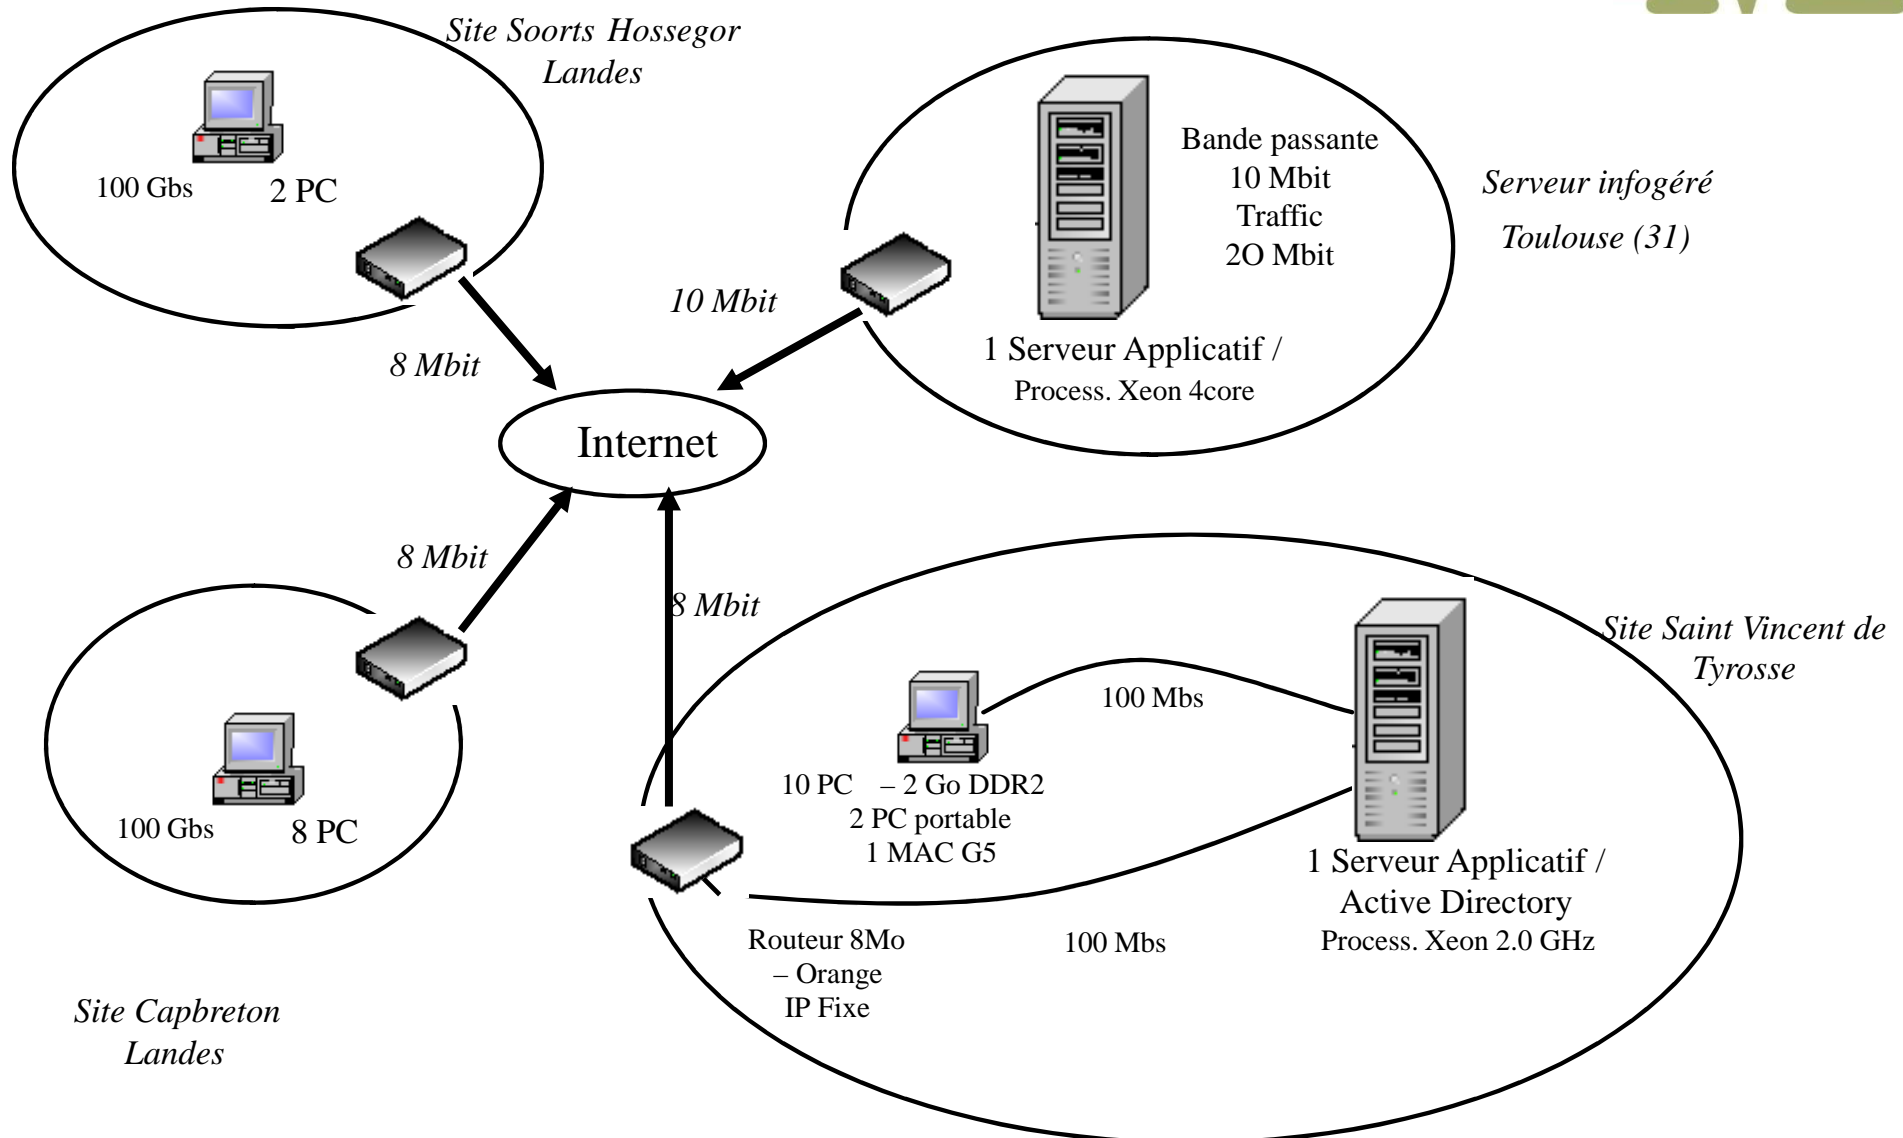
Site Soorts Hossegor
Landes

100 Gbs

2 PC

8 Mbit

10 Mbit

Bande passante
10 Mbit
Traffic
2O Mbit

Serveur infogéré
Toulouse (31)

1 Serveur Applicatif /
Process. Xeon 4core

Internet

8 Mbit

8 Mbit

Site Saint Vincent de
Tyrosse

100 Mbs

100 Gbs

8 PC

10 PC – 2 Go DDR2
2 PC portable
1 MAC G5

1 Serveur Applicatif /
Active Directory
Process. Xeon 2.0 GHz

Routeur 8Mo
– Orange
IP Fixe

100 Mbs

Site Capbreton
Landes